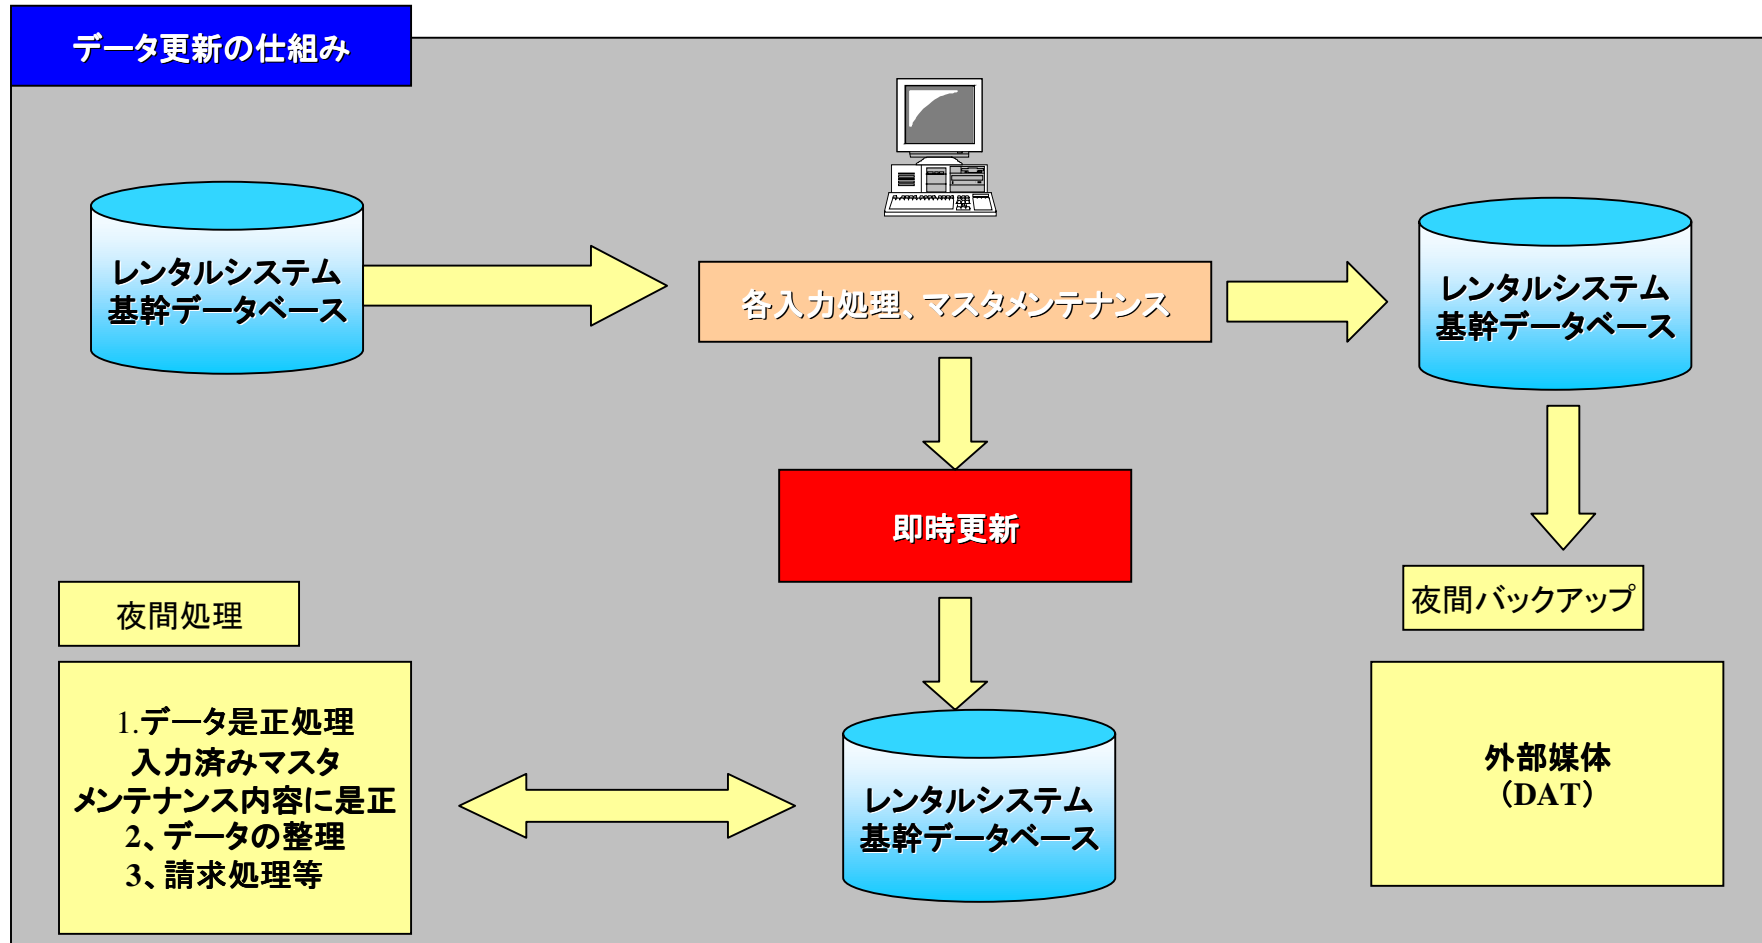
データ更新の仕組み

レンタルシステム
基幹データベース

各入力処理、マスタメンテナンス

レンタルシステム
基幹データベース

即時更新

夜間バックアップ

夜間処理

1.データ是正処理
入力済みマスタ
メンテナンス内容に是正
2、データの整理
3、請求処理等

レンタルシステム
基幹データベース

外部媒体
（DAT）